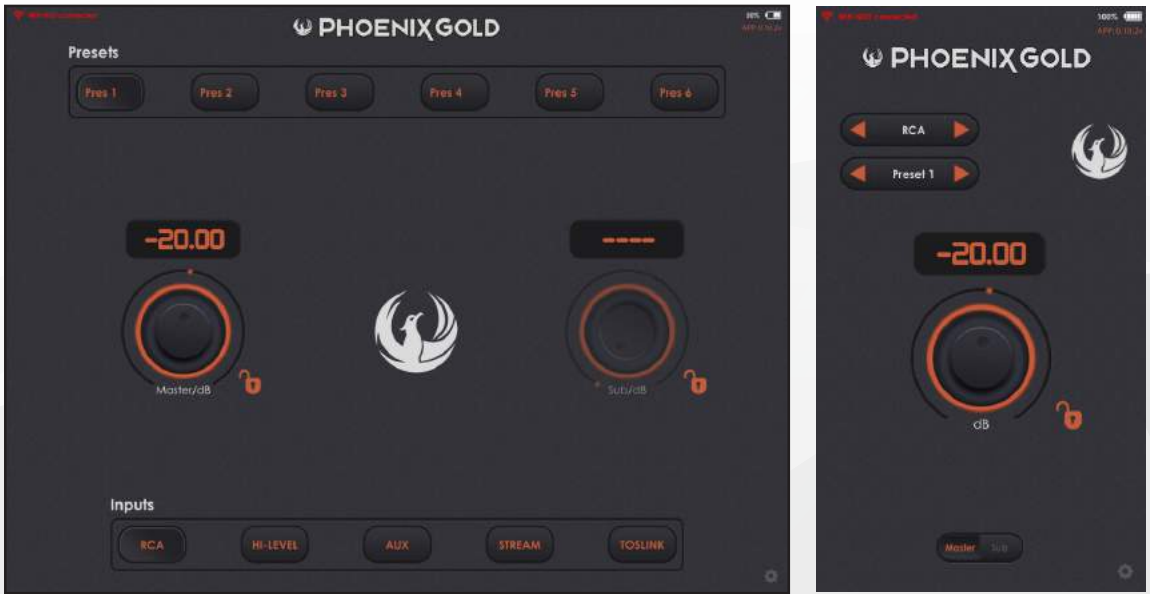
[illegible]

PHOENIX GOLD

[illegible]

Presets

Pres 1 Pres 2 Pres 3 Pres 4 Pres 5 Pres 6

-20.00

----

Master/dB

Sub/dB

Inputs

RCA HI-LEVEL AUX STREAM TOSLINK

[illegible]

100%

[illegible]

PHOENIX GOLD

RCA

Preset 1

-20.00

dB

Master Sub